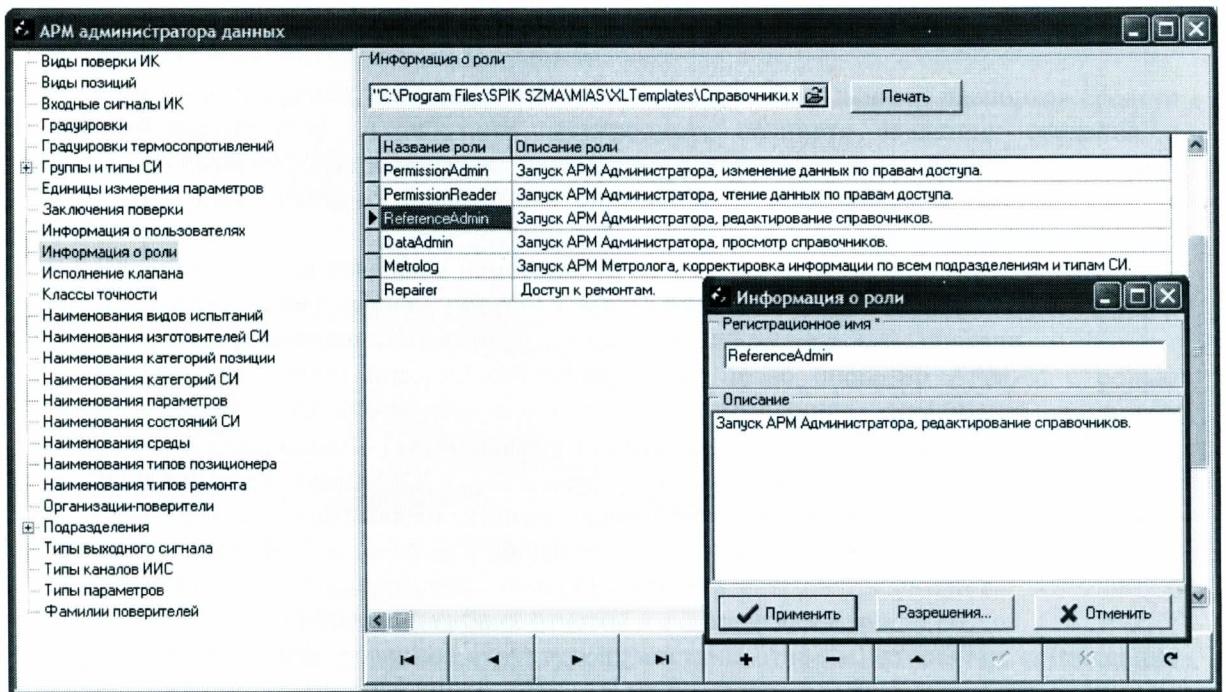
АРМ администратора данных

Виды поверки ИК
Виды позиций
Входные сигналы ИК
Градуировки
Градуировки термосопротивлений
Группы и типы СИ
Единицы измерения параметров
Заключения поверки
Информация о пользователях
Информация о роли
Исполнение клапана
Классы точности
Наименования видов испытаний
Наименования изготовителей СИ
Наименования категорий позиции
Наименования категорий СИ
Наименования параметров
Наименования состояний СИ
Наименования среды
Наименования типов позиционера
Наименования типов ремонта
Организации-поверители
Подразделения
Типы выходного сигнала
Типы каналов ИИС
Типы параметров
Фамилии поверителей

Информация о роли
"C:\Program Files\SPIK SZMA\MIAS\XLTemplates\Справочники.x
Печать

| Название роли | Описание роли |
|---|---|
| PermissionAdmin | Запуск АРМ Администратора, изменение данных по правам доступа. |
| PermissionReader | Запуск АРМ Администратора, чтение данных по правам доступа. |
| ReferenceAdmin | Запуск АРМ Администратора, редактирование справочников. |
| DataAdmin | Запуск АРМ Администратора, просмотр справочников. |
| Metrolog | Запуск АРМ Метролога, корректировка информации по всем подразделениям и типам СИ. |
| Repairer | Доступ к ремонтам. |

Информация о роли
Регистрационное имя *
ReferenceAdmin
Описание
Запуск АРМ Администратора, редактирование справочников.
Применить
Разрешения...
Отменить